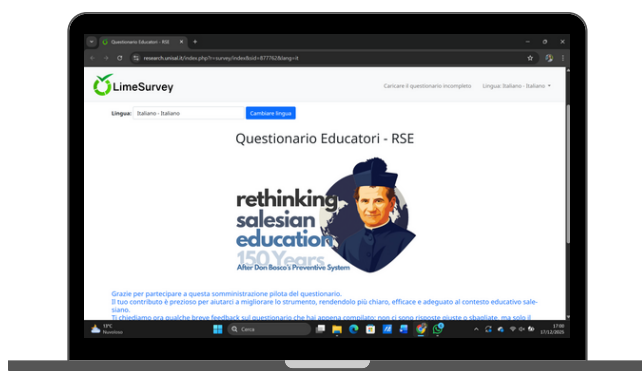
Questionario Educatori - RSE

research.unisal.it/index.php?r=survey/index&sid=877762&lang=it

LimeSurvey

Caricare il questionario incompleto

Lingua: Italiano - Italiano

Lingua: Italiano - Italiano

Cambiare lingua

Questionario Educatori - RSE

rethinking salesian education 150 Years After Don Bosco's Preventive System

Grazie per partecipare a questa somministrazione pilota del questionario.
Il tuo contributo è prezioso per aiutarci a migliorare lo strumento, rendendolo più chiaro, efficace e adeguato al contesto educativo salesiano.
Ti chiediamo ora qualche breve feedback sul questionario che hai appena compilato: non ci sono risposte giuste o sbagliate, ma solo il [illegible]

13°C
Nuvoloso

Cerca

17:00
17/12/2025